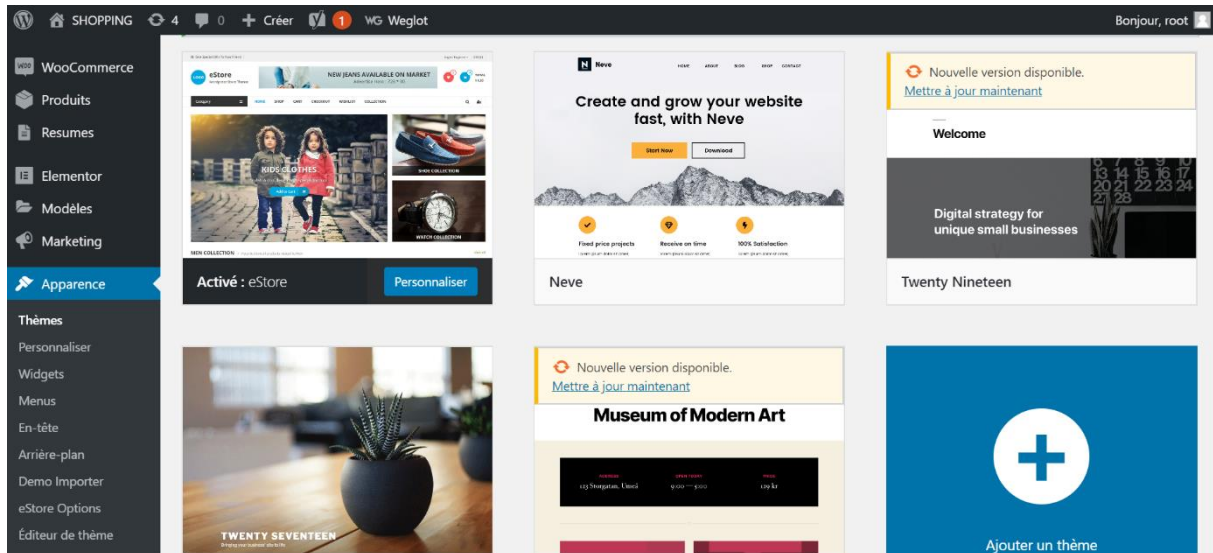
SHOPPING 4 0 Créer 1 Weglot Bonjour, root

WooCommerce
Produits
Resumes
Elementor
Modèles
Marketing
Apparence
Thèmes
Personnaliser
Widgets
Menus
En-tête
Arrière-plan
Demo Importer
eStore Options
Éditeur de thème

eStore
NEW JEANS AVAILABLE ON MARKET
KIDS CLOTHES
SHOE COLLECTION
WATCH COLLECTION
MEN COLLECTION
Activé : eStore
Personnaliser

Neve
HOME ABOUT BLOG SHOP CONTACT
Create and grow your website fast, with Neve
Start Now
Download
Fixed price projects
Receive on time
100% Satisfaction
Neve

Nouvelle version disponible.
Mettre à jour maintenant
Welcome
Digital strategy for unique small businesses
Twenty Nineteen

TWENTY SEVENTEEN

Nouvelle version disponible.
Mettre à jour maintenant
Museum of Modern Art
123 Storgatan, Umeå
9:00 — 5:00
129 kr

Ajouter un thème